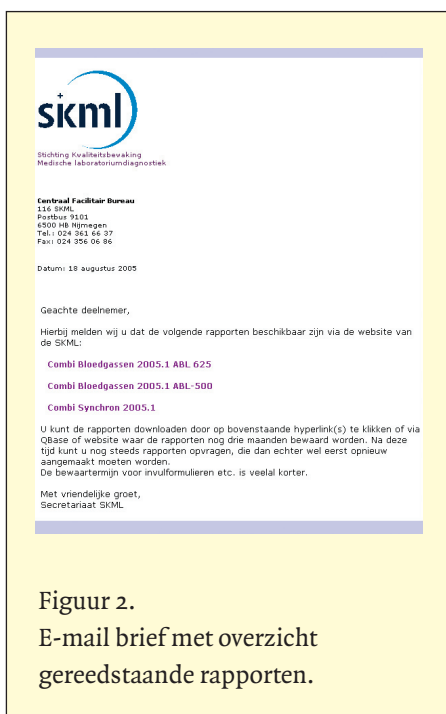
skml

Stichting Kwaliteitsbewaking Medische laboratoriumdiagnostiek

Centraal Facilitair Bureau
116 SKML
Postbus 9101
6500 HB Nijmegen
Tel.: 024 361 66 37
Fax: 024 356 06 86

Datum: 18 augustus 2005

Geachte deelnemer,

Hierbij melden wij u dat de volgende rapporten beschikbaar zijn via de website van de SKML:

Combi Bloedgassen 2005.1 ABL 625

Combi Bloedgassen 2005.1 ABL-500

Combi Synchron 2005.1

U kunt de rapporten downloaden door op bovenstaande hyperlink(s) te klikken of via QBase of website waar de rapporten nog drie maanden bewaard worden. Na deze tijd kunt u nog steeds rapporten opvragen, die dan echter wel eerst opnieuw aangemaakt moeten worden.
De bewaartermijn voor invulformulieren etc. is veelal korter.

Met vriendelijke groet,
Secretariaat SKML

Figuur 2.
E-mail brief met overzicht gereedstaande rapporten.